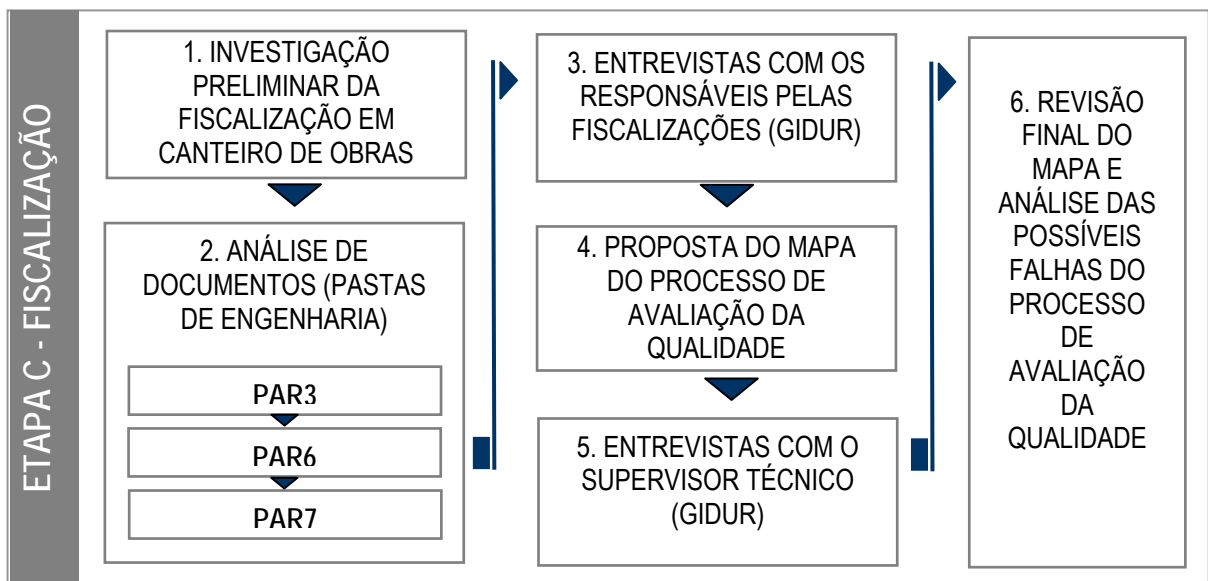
ETAPA C - FISCALIZAÇÃO

1. INVESTIGAÇÃO PRELIMINAR DA FISCALIZAÇÃO EM CANTEIRO DE OBRAS

2. ANÁLISE DE DOCUMENTOS (PASTAS DE ENGENHARIA)

PAR3

PAR6

PAR7

3. ENTREVISTAS COM OS RESPONSÁVEIS PELAS FISCALIZAÇÕES (GIDUR)

4. PROPOSTA DO MAPA DO PROCESSO DE AVALIAÇÃO DA QUALIDADE

5. ENTREVISTAS COM O SUPERVISOR TÉCNICO (GIDUR)

6. REVISÃO FINAL DO MAPA E ANÁLISE DAS POSSÍVEIS FALHAS DO PROCESSO DE AVALIAÇÃO DA QUALIDADE